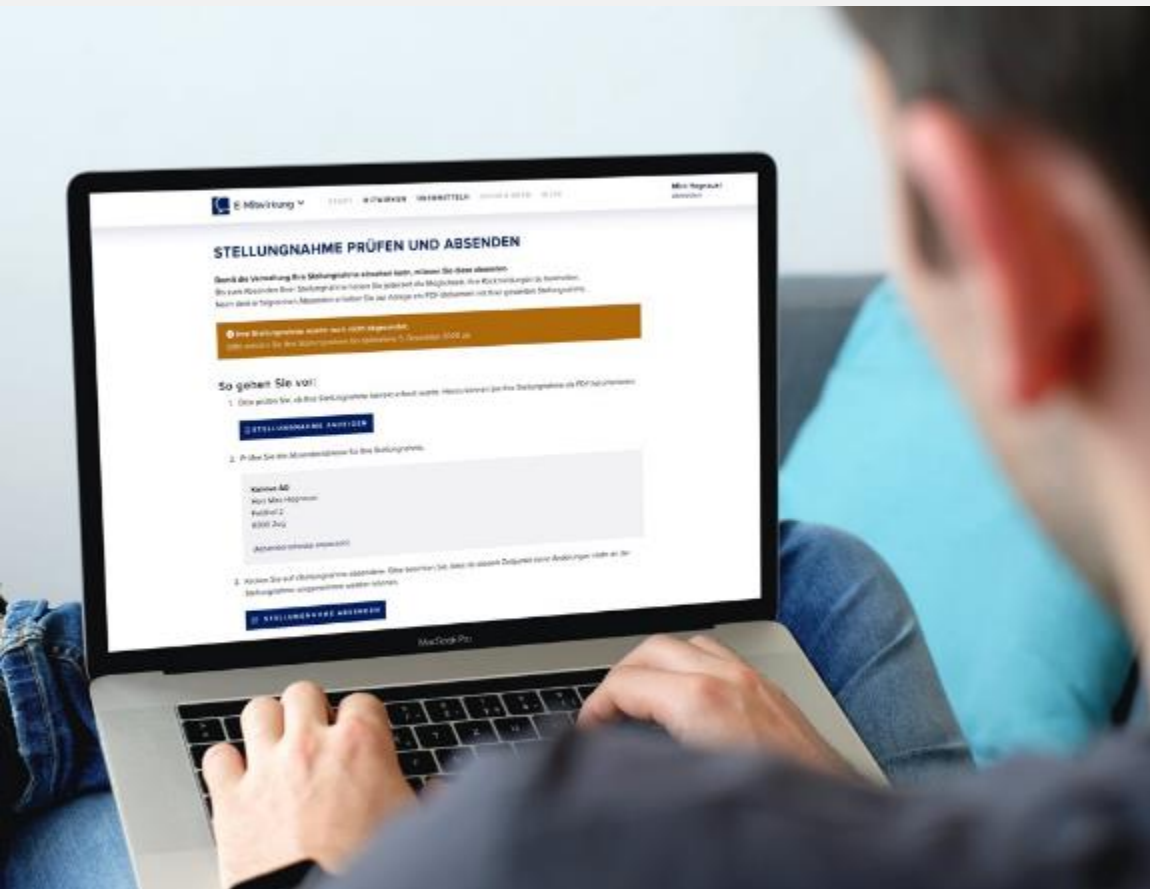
E-Mitwirkung

START MITWIRKEN VERMITTELN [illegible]

Max Mustermann
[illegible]

STELLUNGNAHME PRÜFEN UND ABSENDEN

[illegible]

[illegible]

So gehen Sie vor:

1. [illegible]

STELLUNGNAHME ANZEIGEN

2. Prüfen Sie die Absenderadresse für Ihre Stellungnahme.

Kanton AG
Herr Max Mustermann
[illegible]
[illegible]

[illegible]

3. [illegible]

STELLUNGNAHME ABSENDEN

MacBook Pro